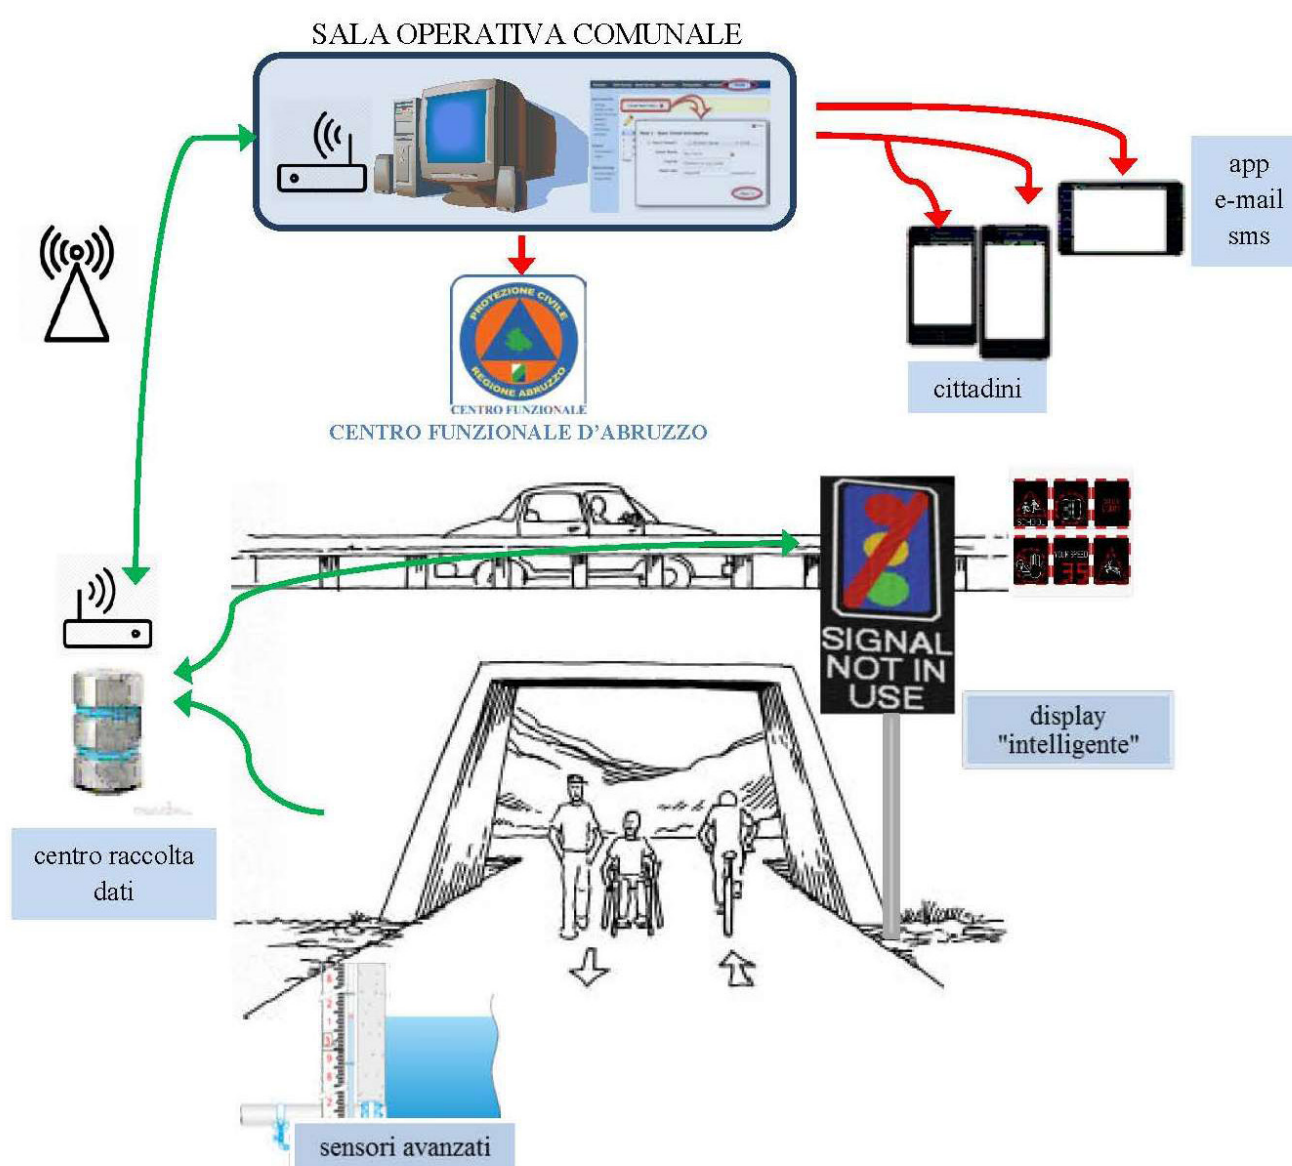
SALA OPERATIVA COMUNALE

app
e-mail
sms

PROTEZIONE CIVILE
REGIONE ABRUZZO
CENTRO FUNZIONALE
CENTRO FUNZIONALE D'ABRUZZO

cittadini

SIGNAL NOT IN USE

display "intelligente"

centro raccolta dati

sensori avanzati